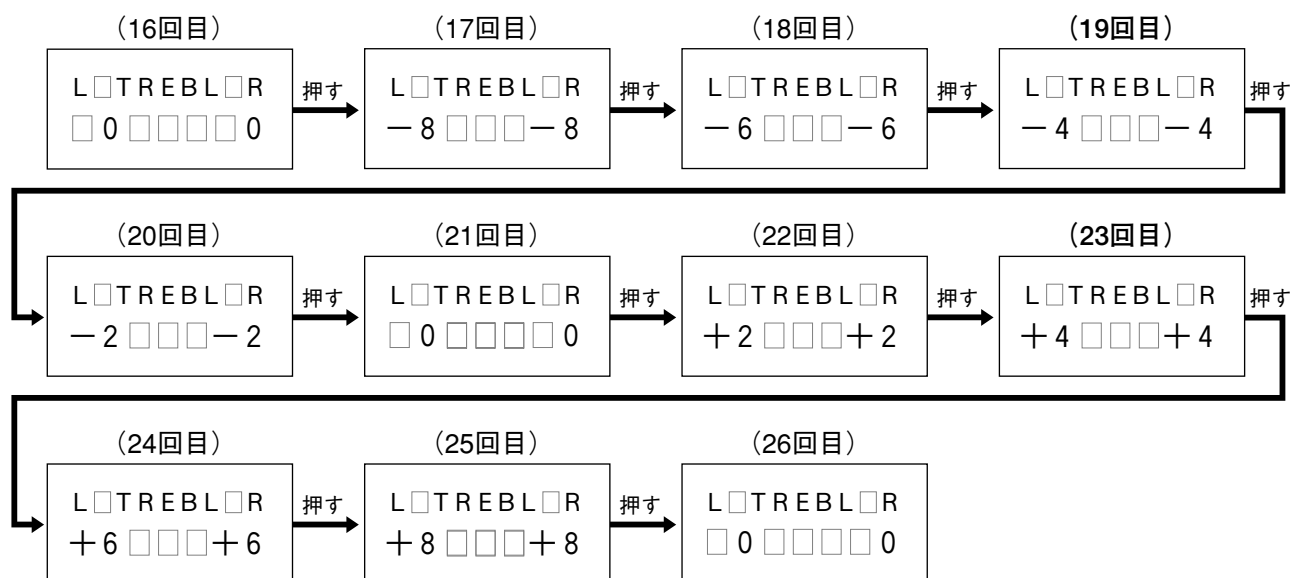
（16回目）
L□TREBL□R
□0□□□□0

押す

（17回目）
L□TREBL□R
－8□□□－8

押す

（18回目）
L□TREBL□R
－6□□□－6

押す

（19回目）
L□TREBL□R
－4□□□－4

押す

（20回目）
L□TREBL□R
－2□□□－2

押す

（21回目）
L□TREBL□R
□0□□□□0

押す

（22回目）
L□TREBL□R
＋2□□□＋2

押す

（23回目）
L□TREBL□R
＋4□□□＋4

押す

（24回目）
L□TREBL□R
＋6□□□＋6

押す

（25回目）
L□TREBL□R
＋8□□□＋8

押す

（26回目）
L□TREBL□R
□0□□□□0